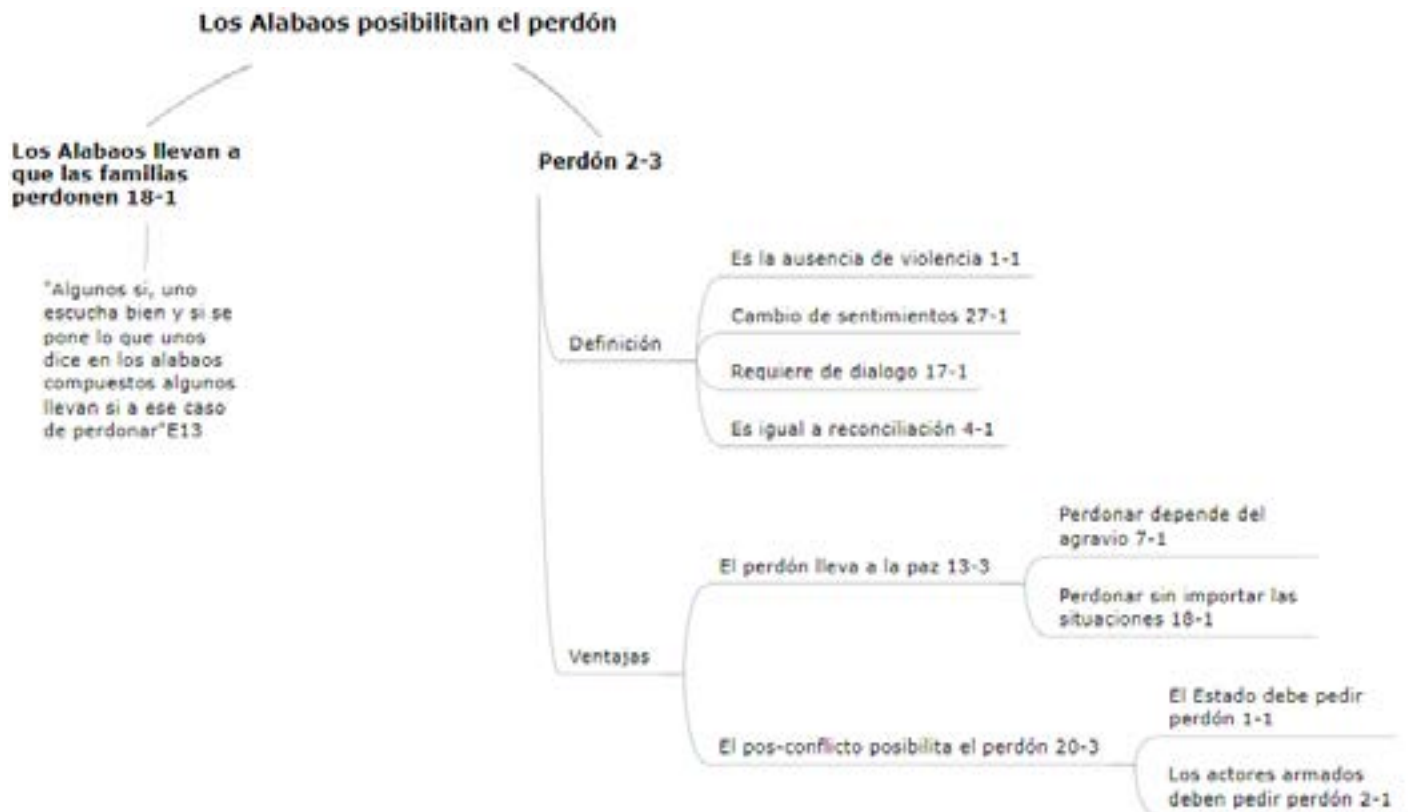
Los Alabaos posibilitan el perdón

Los Alabaos llevan a que las familias perdonen 18-1

"Algunos si, uno escucha bien y si se pone lo que unos dice en los alabaos compuestos algunos llevan si a ese caso de perdonar"E13

Perdón 2-3

Definición

Es la ausencia de violencia 1-1

Cambio de sentimientos 27-1

Requiere de dialogo 17-1

Es igual a reconciliación 4-1

Ventajas

El perdón lleva a la paz 13-3

Perdonar depende del agravio 7-1

Perdonar sin importar las situaciones 18-1

El pos-conflicto posibilita el perdón 20-3

El Estado debe pedir perdón 1-1

Los actores armados deben pedir perdón 2-1